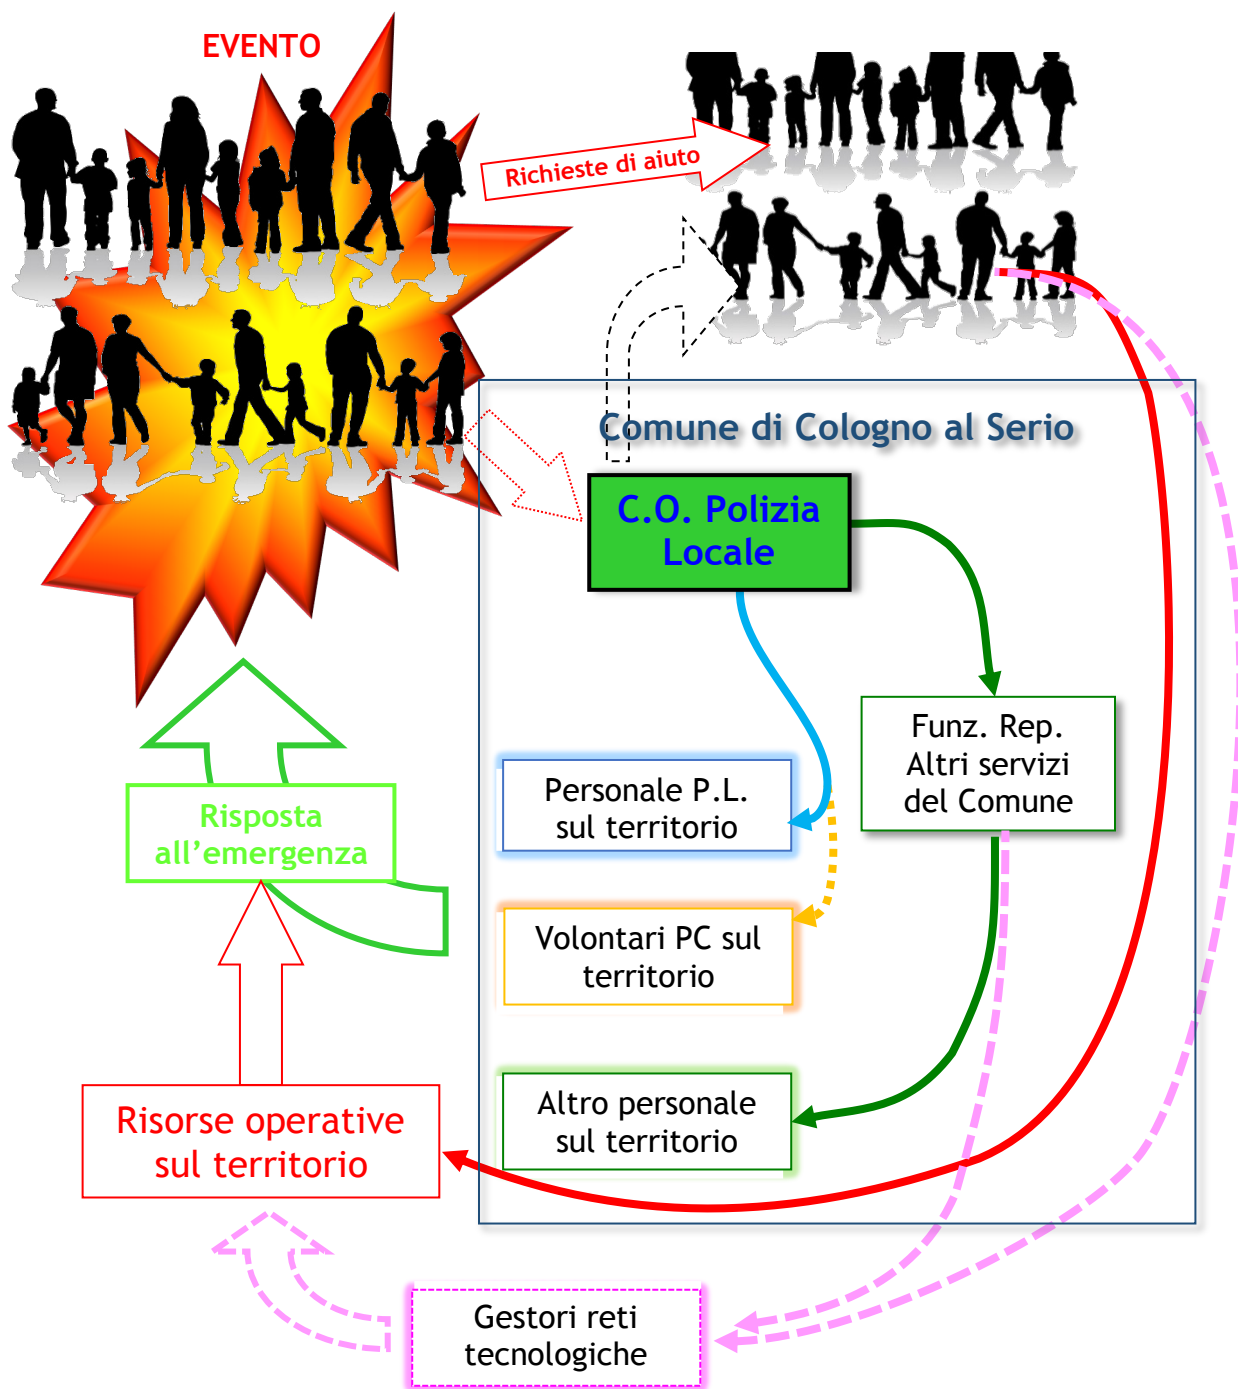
EVENTO

Richieste di aiuto

Comune di Cologno al Serio

C.O. Polizia Locale

Funz. Rep. Altri servizi del Comune

Personale P.L. sul territorio

Volontari PC sul territorio

Altro personale sul territorio

Risposta all'emergenza

Risorse operative sul territorio

Gestori reti tecnologiche